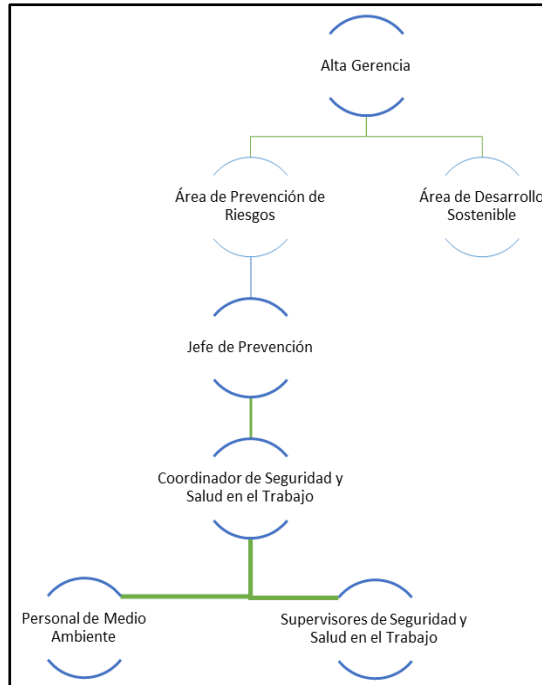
Alta Gerencia

Área de Prevención de Riesgos

Área de Desarrollo Sostenible

Jefe de Prevención

Coordinador de Seguridad y Salud en el Trabajo

Personal de Medio Ambiente

Supervisores de Seguridad y Salud en el Trabajo